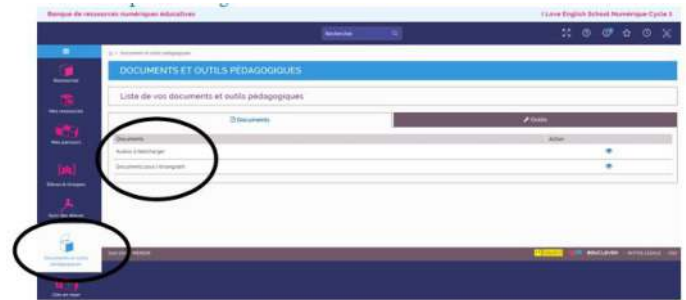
Banque de ressources numériques éducatives

I Love English School Numérique Cycle 3

Rechercher

DOCUMENTS ET OUTILS PÉDAGOGIQUES

Liste de vos documents et outils pédagogiques

Documents

Outils

Documents

Action

Audios à télécharger

Documents pour l'enseignant

Ressources

Mes ressources

Mes parcours

Élèves & Groupes

Suivi des élèves

Documents et outils pédagogiques

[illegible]